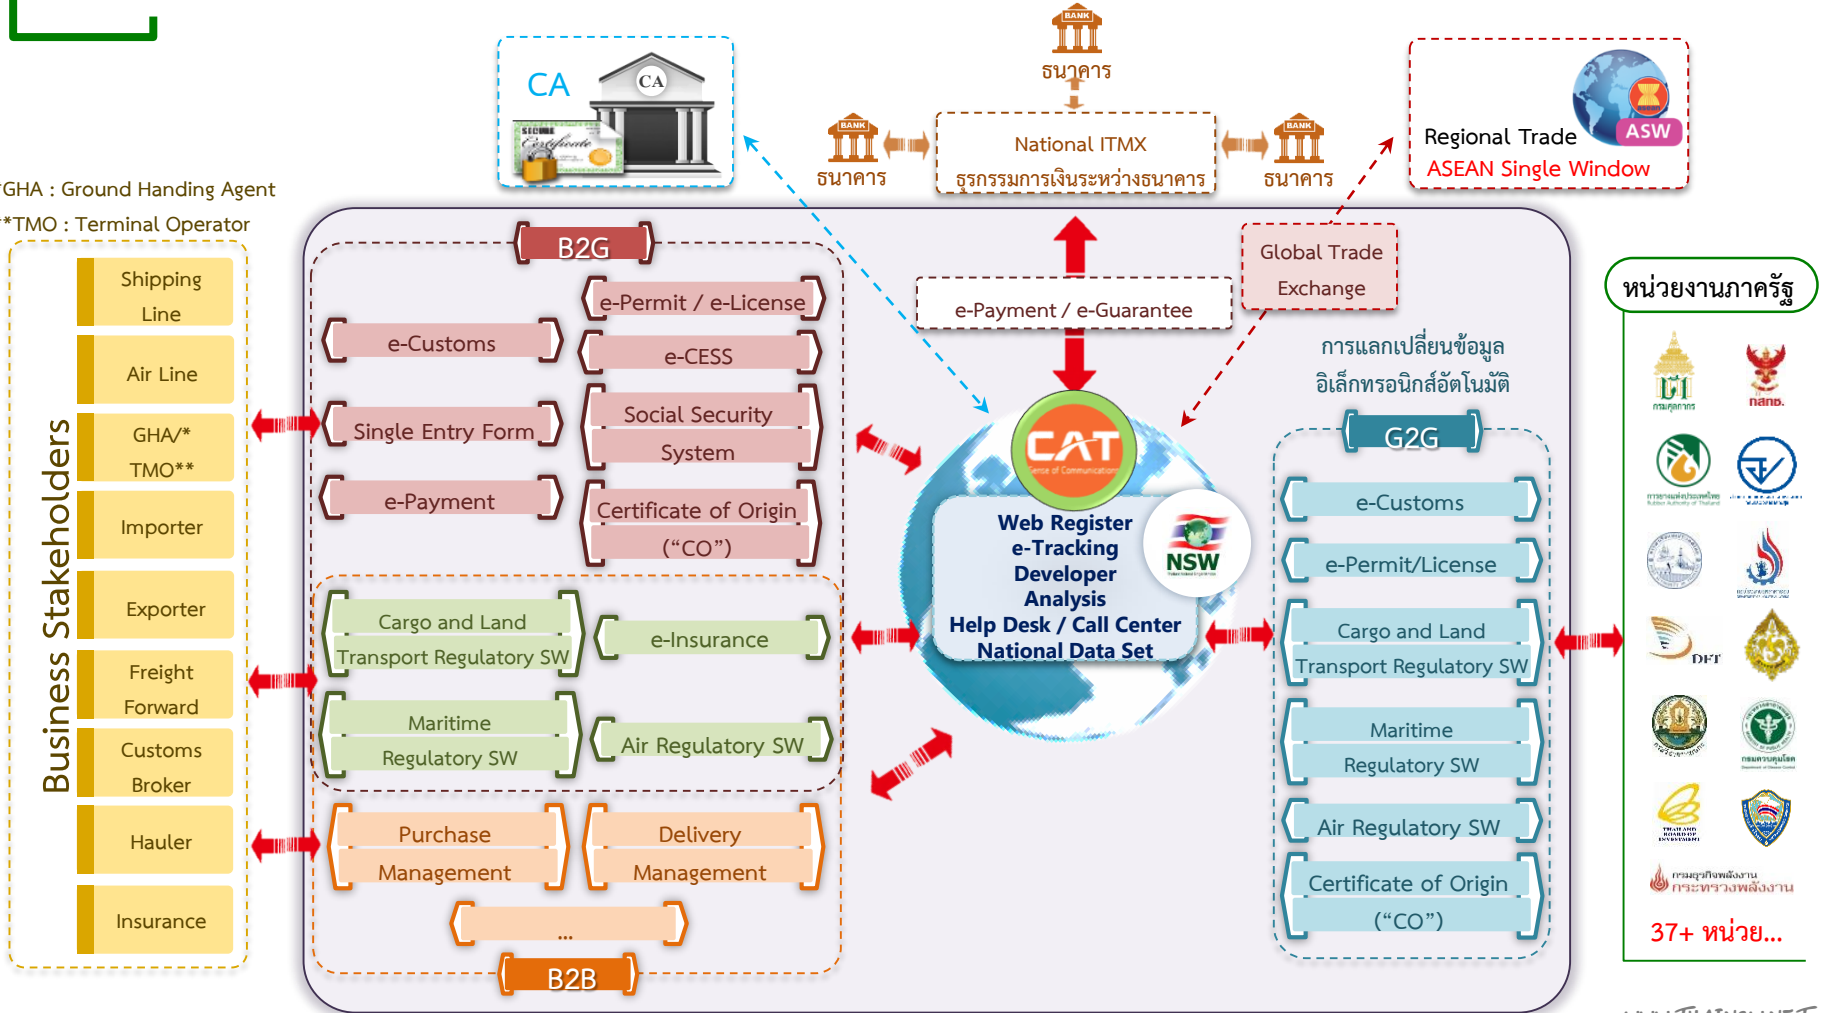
CA

CA

SECURE Certificate

BANK
ธนาคาร

BANK
ธนาคาร

National ITMX
ธุรกรรมการเงินระหว่างธนาคาร

BANK
ธนาคาร

Regional Trade
ASEAN Single Window

ASW

*GHA : Ground Handing Agent
**TMO : Terminal Operator

Business Stakeholders

Shipping Line

Air Line

GHA/* TMO**

Importer

Exporter

Freight Forward

Customs Broker

Hauler

Insurance

B2G

e-Permit / e-License

e-Customs

e-CESS

Single Entry Form

Social Security System

e-Payment

Certificate of Origin (“CO”)

Cargo and Land Transport Regulatory SW

e-Insurance

Maritime Regulatory SW

Air Regulatory SW

Purchase Management

Delivery Management

...

B2B

e-Payment / e-Guarantee

Global Trade Exchange

CAT

Web Register
e-Tracking
Developer
Analysis
Help Desk / Call Center
National Data Set

NSW

การแลกเปลี่ยนข้อมูล
อิเล็กทรอนิกส์อัตโนมัติ

G2G

e-Customs

e-Permit/License

Cargo and Land Transport Regulatory SW

Maritime Regulatory SW

Air Regulatory SW

Certificate of Origin (“CO”)

หน่วยงานภาครัฐ

กรมศุลกากร

กสทช.

DFT

กระทรวงพลังงาน

37+ หน่วย...